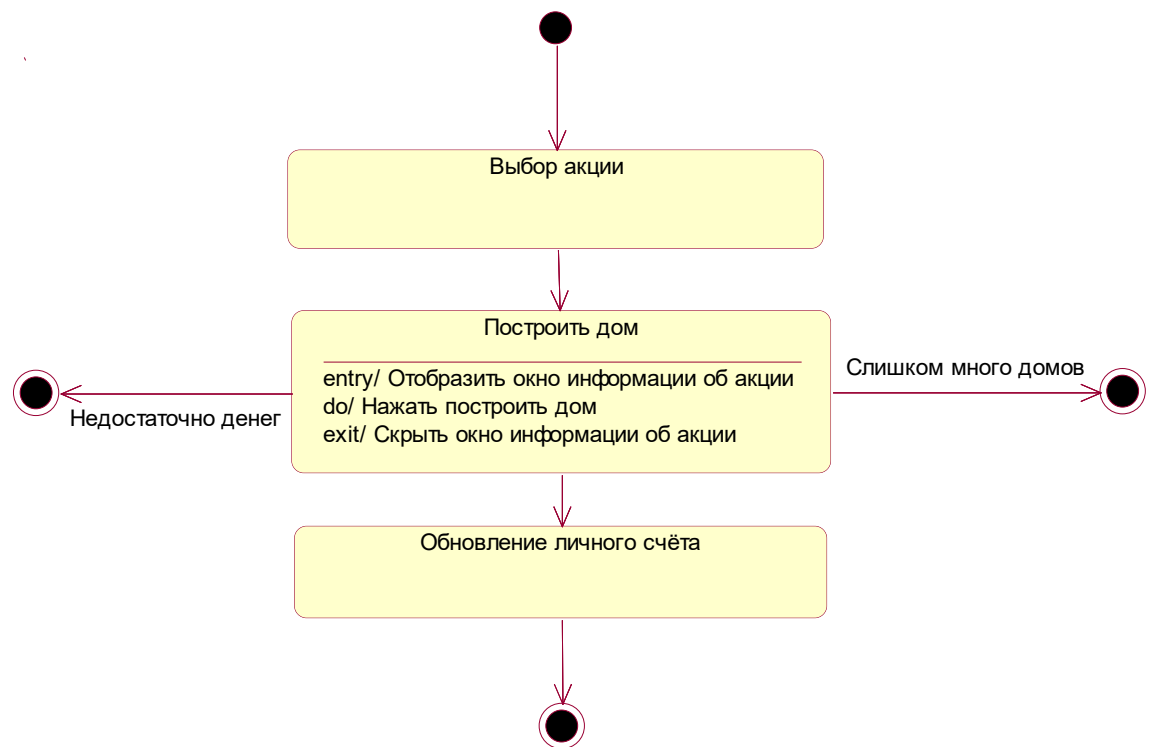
Выбор акции

Построить дом

entry/ Отобразить окно информации об акции
do/ Нажать построить дом
exit/ Скрыть окно информации об акции

Недостаточно денег

Слишком много домов

Обновление личного счёта